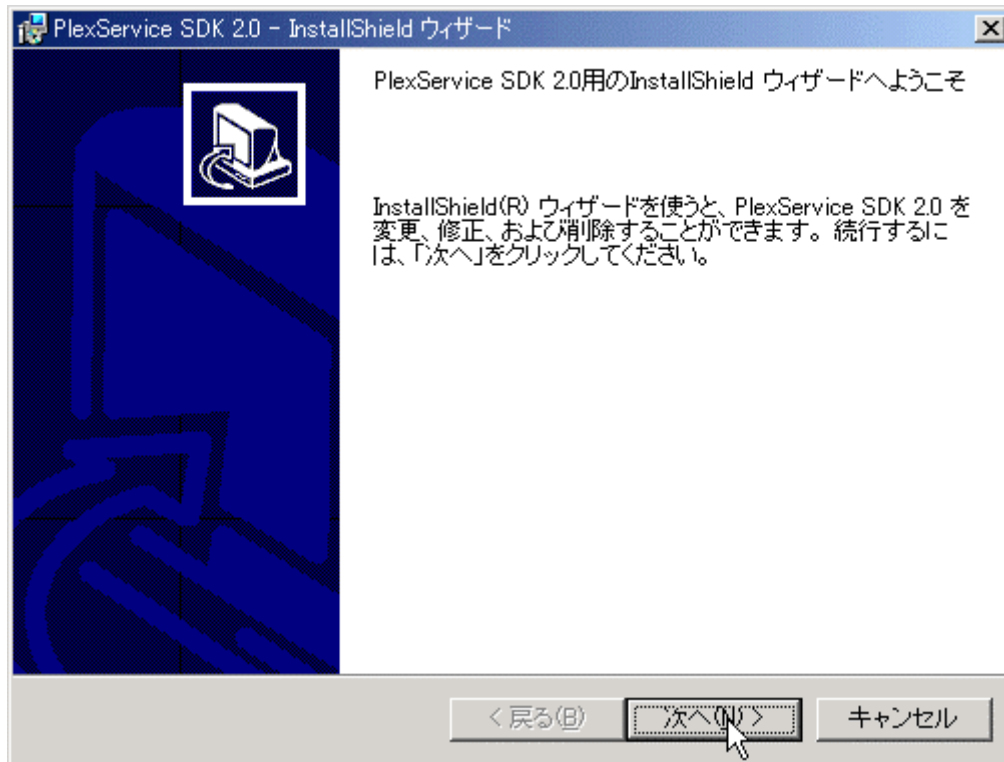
PlexService SDK 2.0 - InstallShield ウィザード

PlexService SDK 2.0用のInstallShield ウィザードへようこそ

InstallShield(R) ウィザードを使うと、PlexService SDK 2.0 を変更、修正、および削除することができます。続行するには、「次へ」をクリックしてください。

< 戻る(B)

次へ(N) >

キャンセル